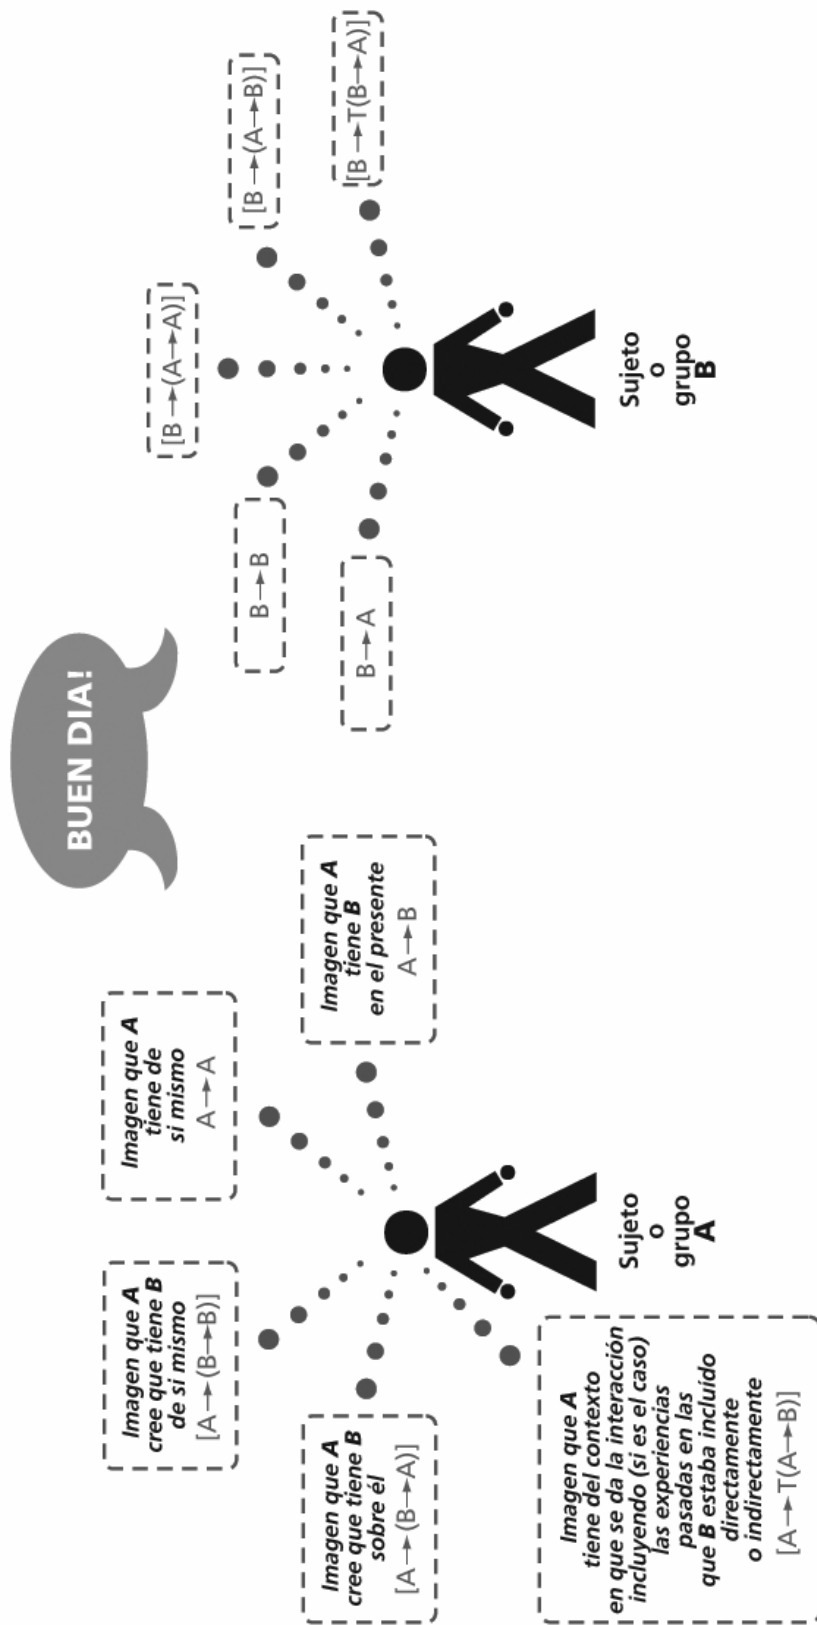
Imagen que **A** cree que tiene **B** sobre él
$[A \rightarrow (B \rightarrow A)]$

Imagen que **A** cree que tiene **B** de si mismo
$[A \rightarrow (B \rightarrow B)]$

Imagen que **A** tiene del contexto en que se da la interacción incluyendo (si es el caso) las experiencias pasadas en las que **B** estaba incluido directamente o indirectamente
$[A \rightarrow T(A \rightarrow B)]$

Imagen que **A** tiene de si mismo
$A \rightarrow A$

Imagen que **A** tiene **B** en el presente
$A \rightarrow B$

Sujeto o grupo **A**

BUEN DIA!

$B \rightarrow B$

$B \rightarrow A$

$[B \rightarrow (A \rightarrow A)]$

$[B \rightarrow (A \rightarrow B)]$

$[B \rightarrow T(B \rightarrow A)]$

Sujeto o grupo **B**